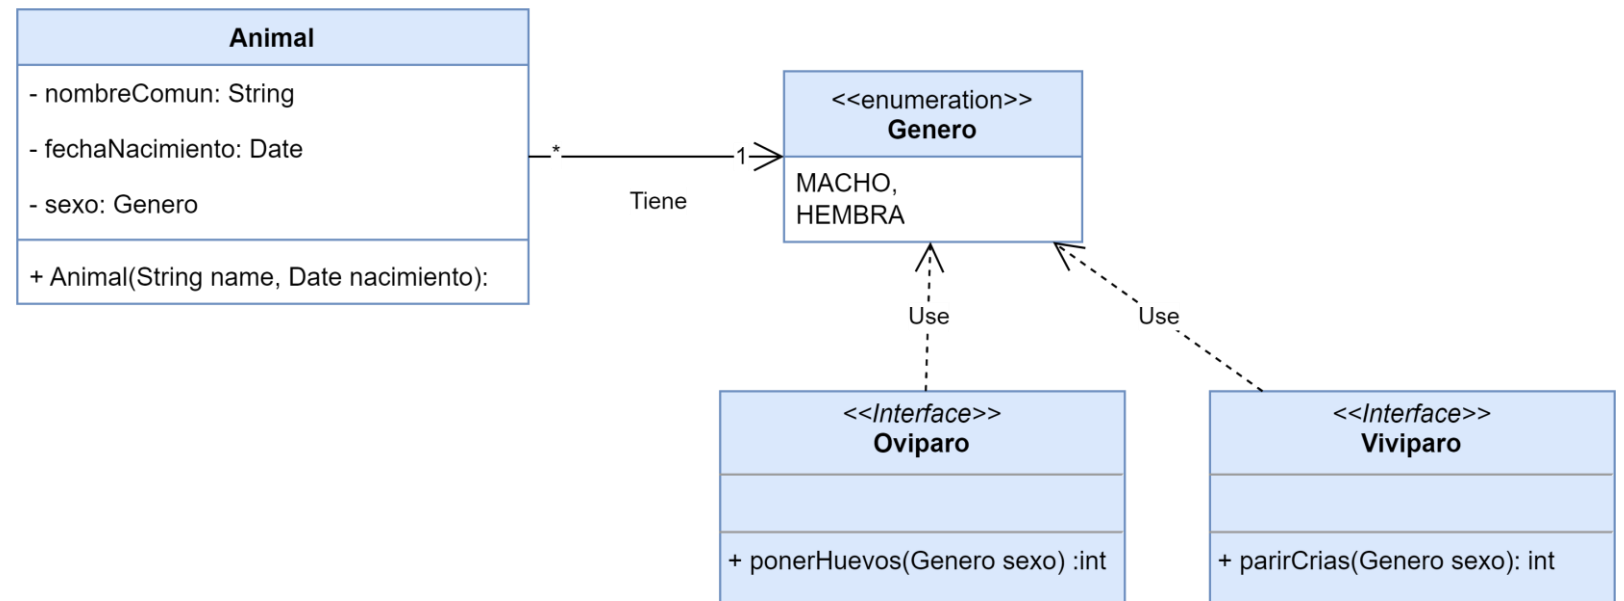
Animal

- nombreComun: String

- fechaNacimiento: Date

- sexo: Genero

+ Animal(String name, Date nacimiento):

*

1

Tiene

<<enumeration>>
Genero

MACHO,
HEMBRA

Use

Use

<<Interface>>
Oviparo

+ ponerHuevos(Genero sexo) :int

<<Interface>>
Viviparo

+ parirCrias(Genero sexo): int